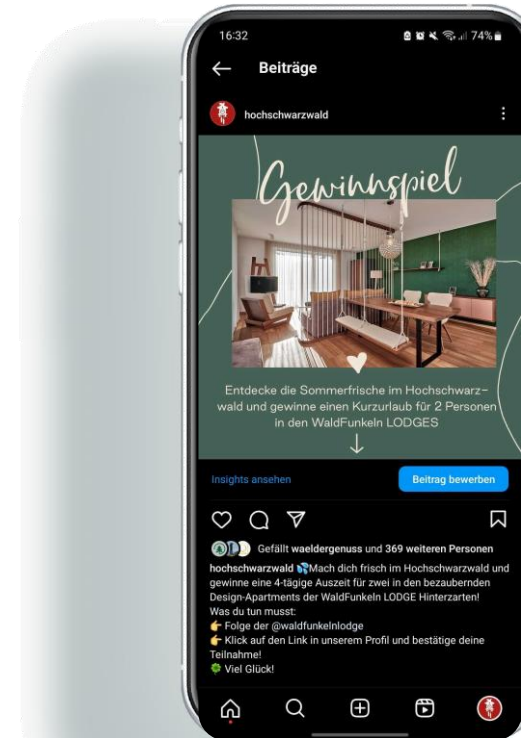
16:32

74%

Beiträge

hochschwarzwald

Gewinnspiel

Entdecke die Sommerfrische im Hochschwarzwald und gewinne einen Kurzurlaub für 2 Personen in den WaldFunkeln LODGES

Insights ansehen

Beitrag bewerben

Gefällt waeldergenuss und 369 weiteren Personen

hochschwarzwald 💦Mach dich frisch im Hochschwarzwald und gewinne eine 4-tägige Auszeit für zwei in den bezaubernden Design-Apartments der WaldFunkeln LODGE Hinterzarten!
Was du tun musst:
👉 Folge der @waldfunkelnlodge
👉 Klick auf den Link in unserem Profil und bestätige deine Teilnahme!
🍀 Viel Glück!